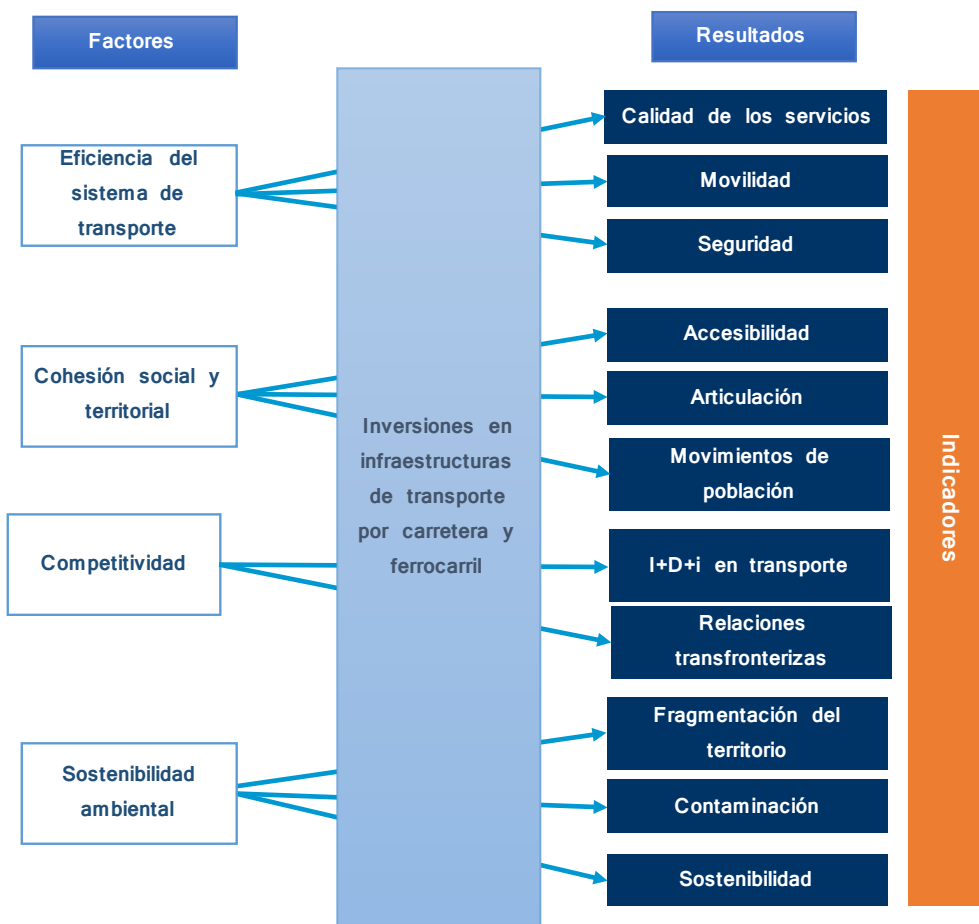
Factores

Resultados

Eficiencia del sistema de transporte

Cohesión social y territorial

Competitividad

Sostenibilidad ambiental

Inversiones en infraestructuras de transporte por carretera y ferrocarril

Calidad de los servicios

Movilidad

Seguridad

Accesibilidad

Articulación

Movimientos de población

I+D+i en transporte

Relaciones transfronterizas

Fragmentación del territorio

Contaminación

Sostenibilidad

Indicadores